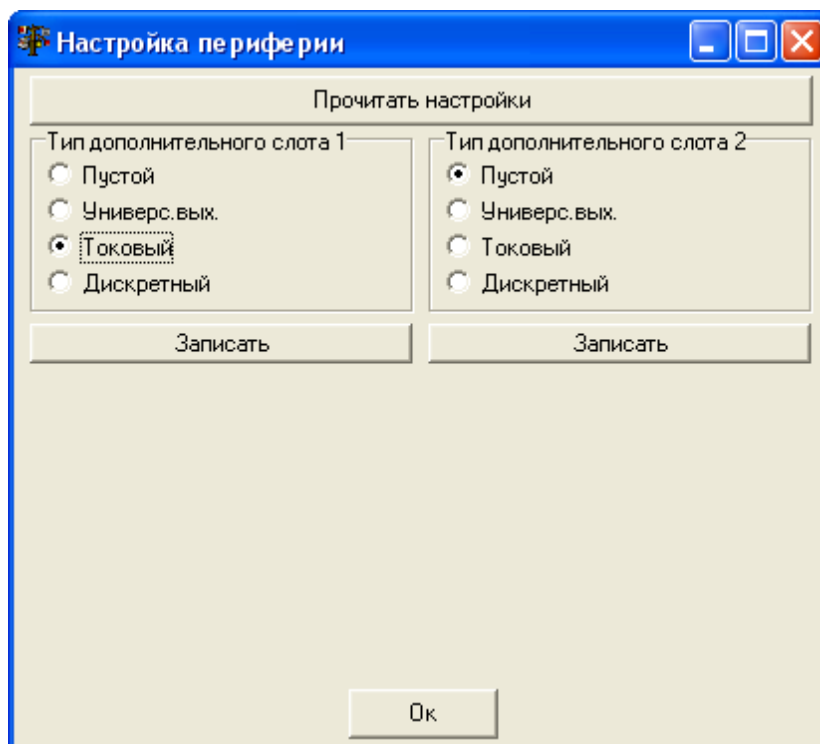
Настройка периферии

Прочитать настройки

Тип дополнительного слота 1
Пустой
Универс.вых.
Токовый
Дискретный

Записать

Тип дополнительного слота 2
Пустой
Универс.вых.
Токовый
Дискретный

Записать

Ок